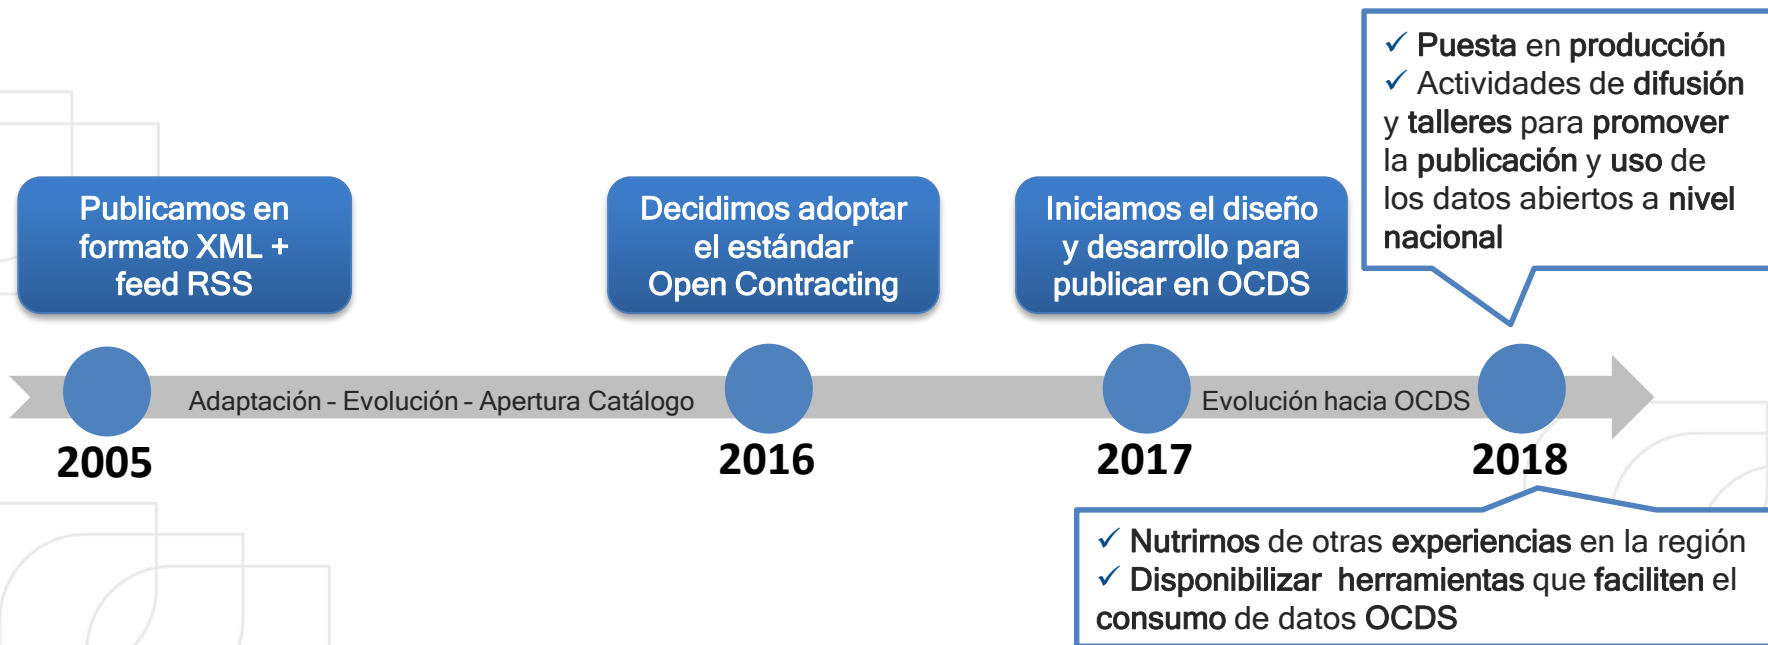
✓ Puesta en producción
✓ Actividades de difusión y talleres para promover la publicación y uso de los datos abiertos a nivel nacional

Publicamos en formato XML + feed RSS

Decidimos adoptar el estándar Open Contracting

Iniciamos el diseño y desarrollo para publicar en OCDS

Adaptación - Evolución - Apertura Catálogo

Evolución hacia OCDS

2005

2016

2017

2018

✓ Nutrirnos de otras experiencias en la región
✓ Disponibilizar herramientas que faciliten el consumo de datos OCDS